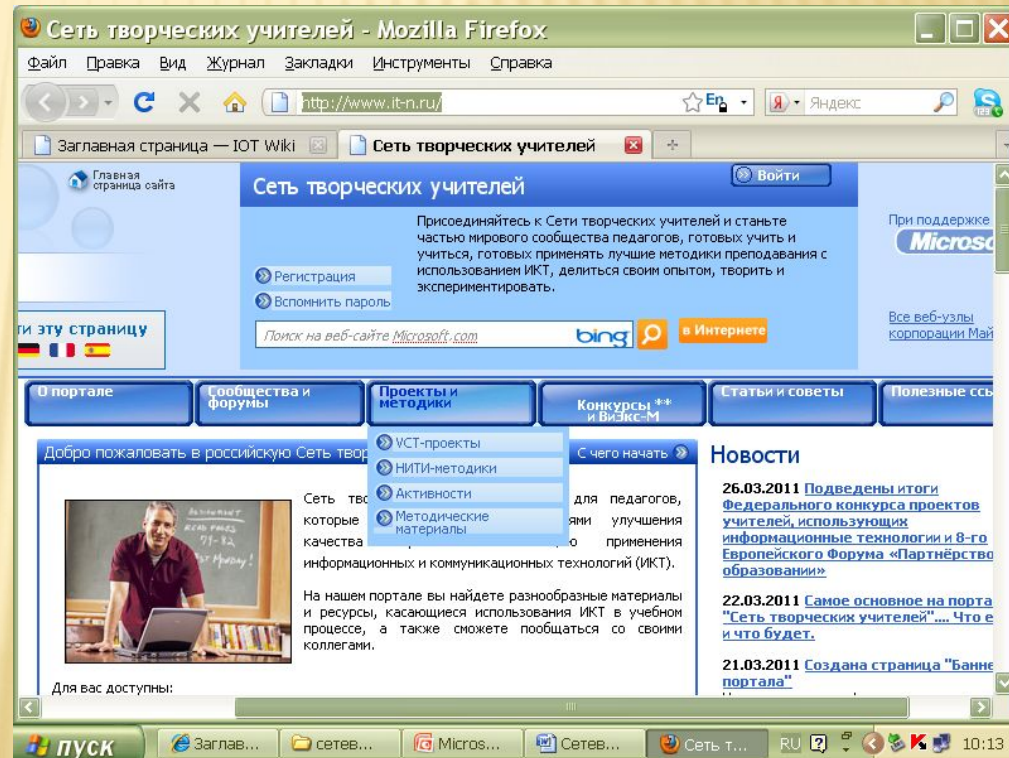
Сеть творческих учителей - Mozilla Firefox

Файл Правка Вид Журнал Закладки Инструменты Справка

http://www.it-n.ru/

Яндекс

Заглавная страница — IOT Wiki

Сеть творческих учителей

Главная страница сайта

Сеть творческих учителей

Войти

Присоединяйтесь к Сети творческих учителей и станьте частью мирового сообщества педагогов, готовых учить и учиться, готовых применять лучшие методики преподавания с использованием ИКТ, делиться своим опытом, творить и экспериментировать.

Регистрация

Вспомнить пароль

При поддержке

Microso

ти эту страницу

Поиск на веб-сайте Microsoft.com

bing

в Интернете

Все веб-узлы корпорации Май

О портале

Сообщества и форумы

Проекты и методики

Конкурсы ** и ВиЭкс-М

Статьи и советы

Полезные ссы

Добро пожаловать в российскую Сеть твор

VCT-проекты

НИТИ-методики

Активности

Методические материалы

С чего начать

Сеть тво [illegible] для педагогов, которые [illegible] ями улучшения качества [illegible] о применения информационных и коммуникационных технологий (ИКТ).

На нашем портале вы найдете разнообразные материалы и ресурсы, касающиеся использования ИКТ в учебном процессе, а также сможете пообщаться со своими коллегами.

Для вас доступны:

Новости

26.03.2011 Подведены итоги Федерального конкурса проектов учителей, использующих информационные технологии и 8-го Европейского Форума «Партнёрство образовании»

22.03.2011 Самое основное на порта "Сеть творческих учителей".... Что е и что будет.

21.03.2011 Создана страница "Банне портала"

пуск

Заглав...

сетев...

Micros...

Сетев...

Сеть т...

RU

10:13